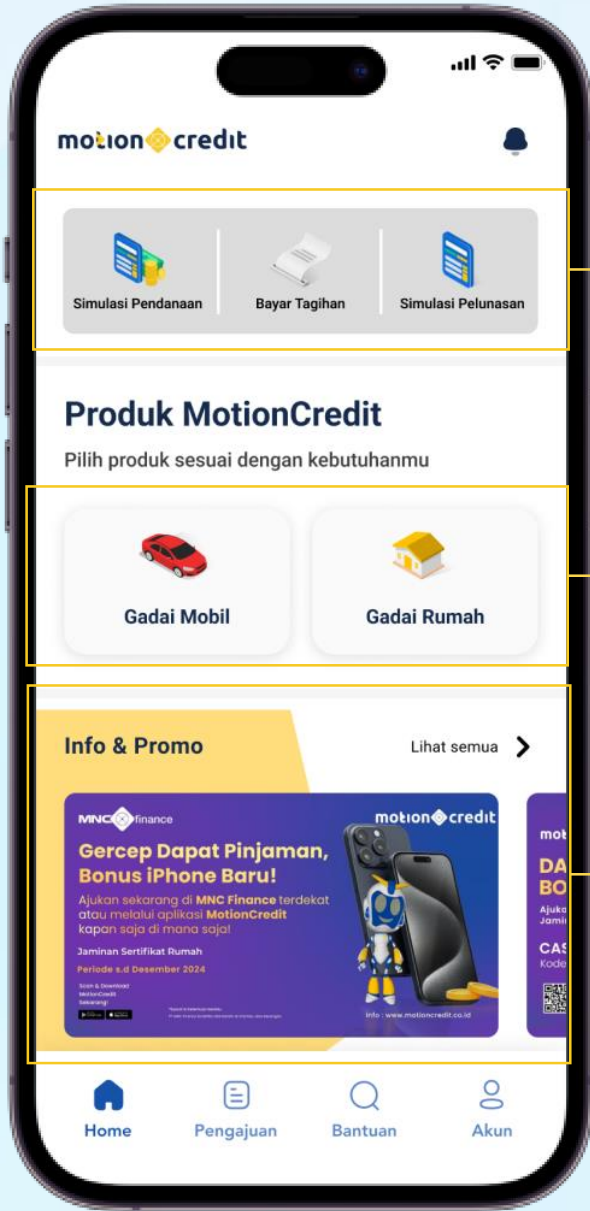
motion credit

Simulasi Pendanaan

Bayar Tagihan

Simulasi Pelunasan

Produk MotionCredit

Pilih produk sesuai dengan kebutuhanmu

Gadai Mobil

Gadai Rumah

Info & Promo

Lihat semua

MNC finance

motion credit

Gercep Dapat Pinjaman, Bonus iPhone Baru!

Ajukan sekarang di MNC Finance terdekat atau melalui aplikasi MotionCredit kapan saja di mana saja!

Jaminan Sertifikat Rumah

Periode s.d Desember 2024

Scan & Download MotionCredit Sekarang!

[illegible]

Info : www.motioncredit.co.id

mot

DA

BO

Ajuka

Jamin

CAS

Kode

Home

Pengajuan

Bantuan

Akun